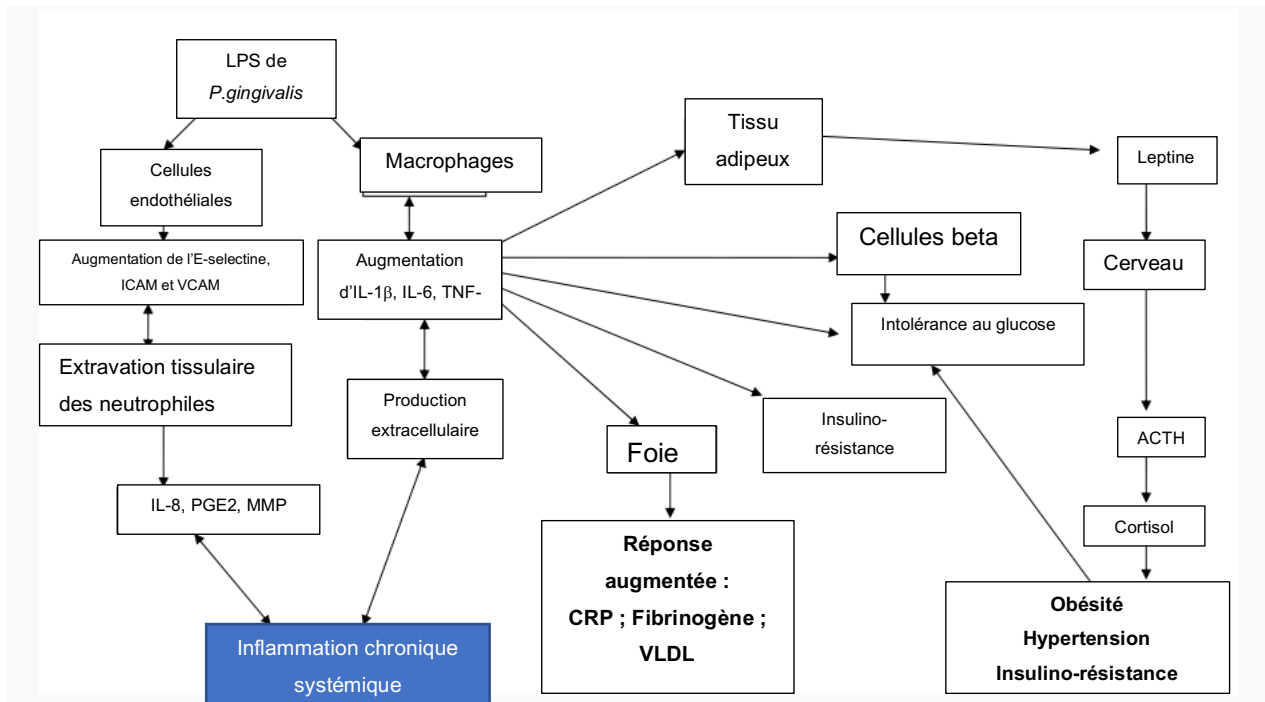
LPS de *P.gingivalis*

Cellules endothéliales

Macrophages

Tissu adipeux

Leptine

Augmentation de l'E-selectine, ICAM et VCAM

Augmentation d'IL-1$\beta$, IL-6, TNF-

Cellules beta

Cerveau

Intolérance au glucose

Extravation tissulaire des neutrophiles

Production extracellulaire

Insulino-résistance

Foie

ACTH

IL-8, PGE2, MMP

Réponse augmentée : CRP ; Fibrinogène ; VLDL

Cortisol

Inflammation chronique systémique

Obésité
Hypertension
Insulino-résistance